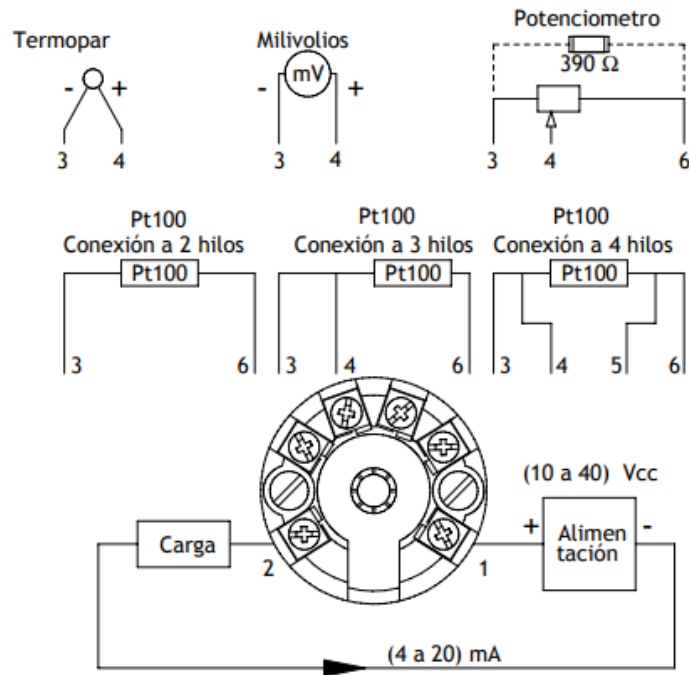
Termopar
- +
3 4

Milivolios
- mV +
3 4

Potenciometro
390 Ω
3 4 6

Pt100
Conexión a 2 hilos
Pt100
3 6

Pt100
Conexión a 3 hilos
Pt100
3 4 6

Pt100
Conexión a 4 hilos
Pt100
3 4 5 6

(10 a 40) Vcc
Carga
2
1
+ Alimen tación -
(4 a 20) mA